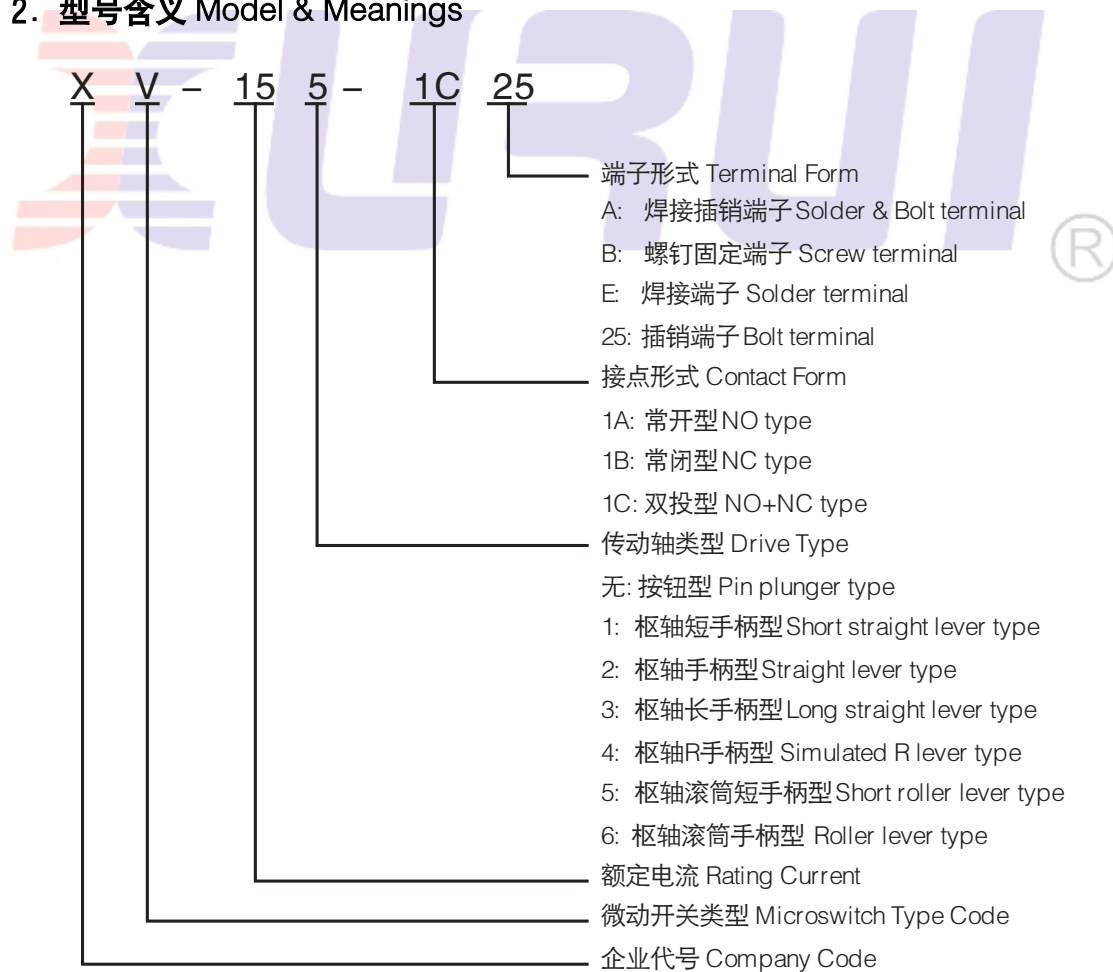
2. 型号含义 Model & Meanings

X V – 15 5 – 1C 25

端子形式 Terminal Form
A: 焊接插销端子 Solder & Bolt terminal
B: 螺钉固定端子 Screw terminal
E: 焊接端子 Solder terminal
25: 插销端子 Bolt terminal

接点形式 Contact Form
1A: 常开型 NO type
1B: 常闭型 NC type
1C: 双投型 NO+NC type

传动轴类型 Drive Type
无: 按钮型 Pin plunger type
1: 枢轴短手柄型 Short straight lever type
2: 枢轴手柄型 Straight lever type
3: 枢轴长手柄型 Long straight lever type
4: 枢轴R手柄型 Simulated R lever type
5: 枢轴滚筒短手柄型 Short roller lever type
6: 枢轴滚筒手柄型 Roller lever type

额定电流 Rating Current

微动开关类型 Microswitch Type Code

企业代号 Company Code

®